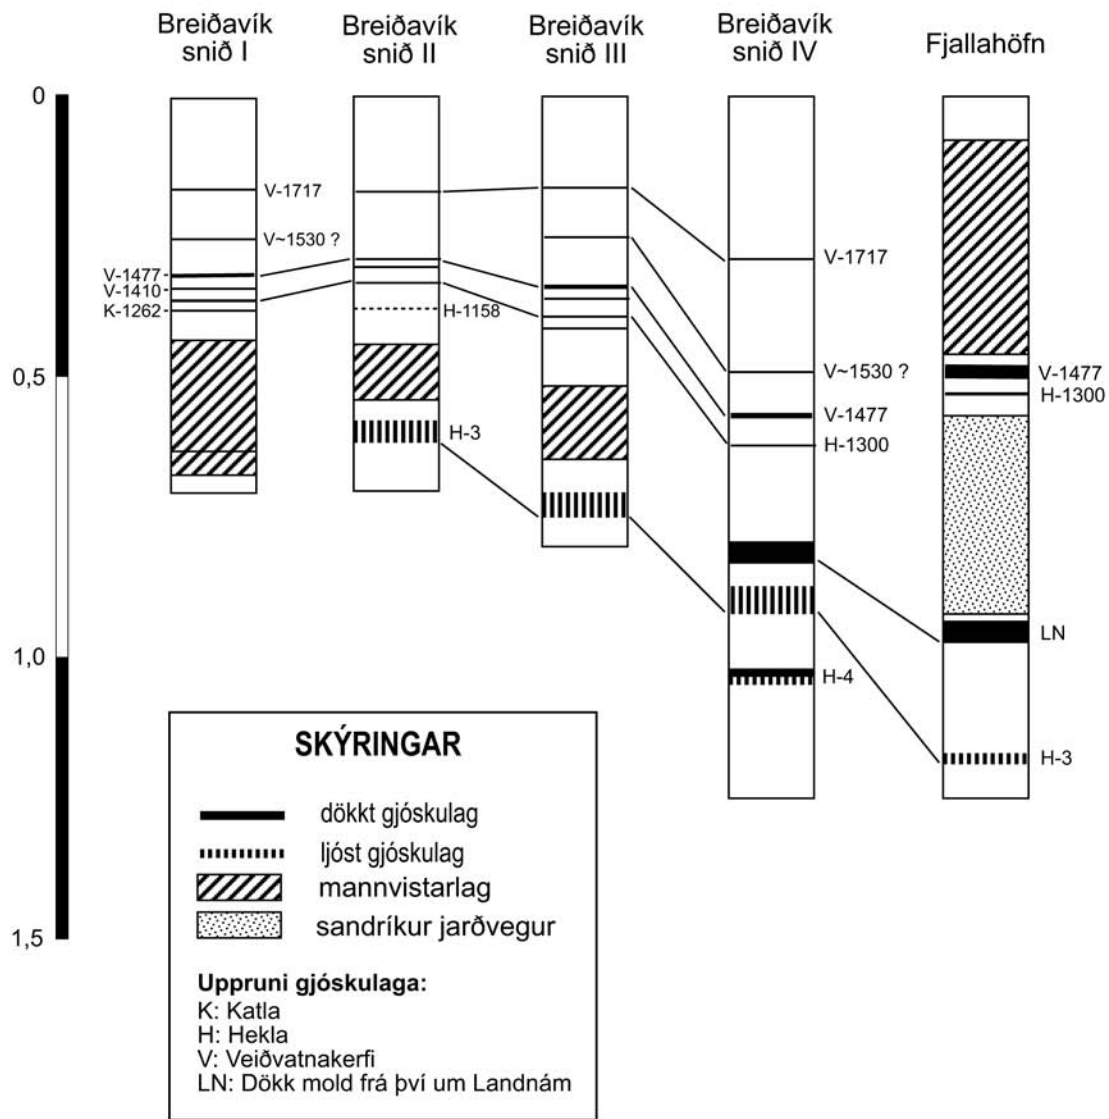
Breiðavík snið I

Breiðavík snið II

Breiðavík snið III

Breiðavík snið IV

Fjallahöfn

0

0,5

1,0

1,5

V-1717

V~1530 ?

V-1477

V-1410

K-1262

H-1158

H-3

V-1717

V~1530 ?

V-1477

H-1300

H-4

V-1477

H-1300

LN

H-3

SKÝRINGAR

dökkt gjóskulag

ljóst gjóskulag

mannvistarlag

sandríkur jarðvegur

Uppruni gjóskulaga:
K: Katla
H: Hekla
V: Veiðvatnakerfi
LN: Dökk mold frá því um Landnám